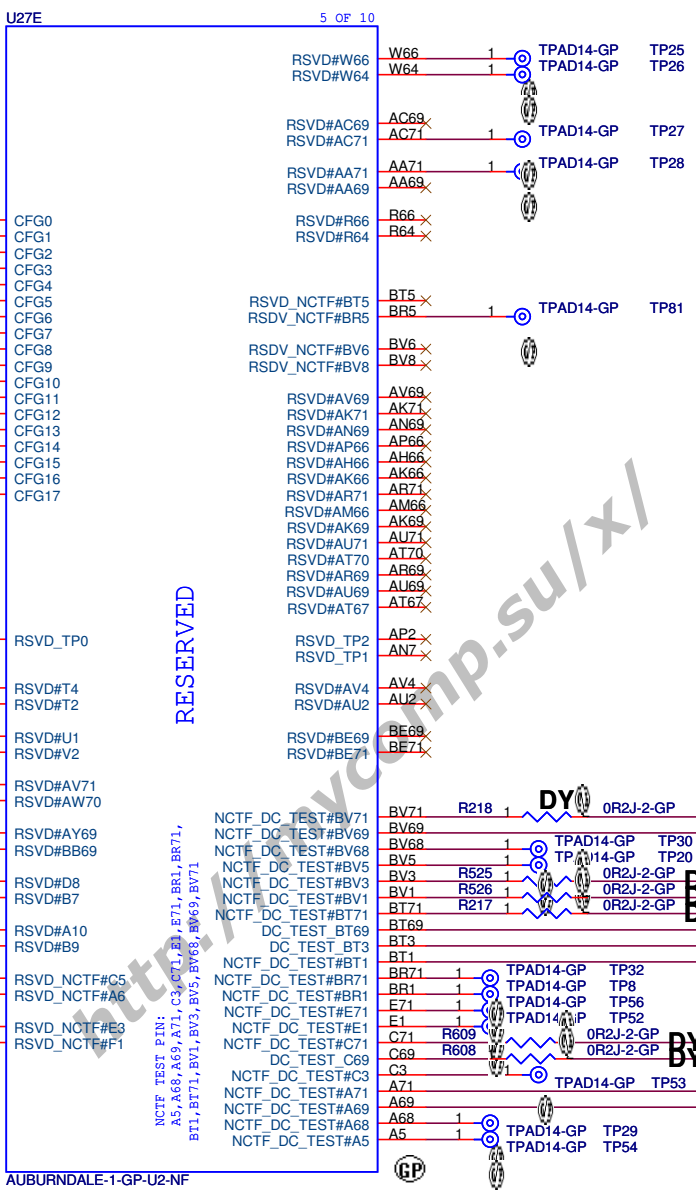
U27E

5 OF 10

CFG0
CFG1
CFG2
CFG3
CFG4
CFG5
CFG6
CFG7
CFG8
CFG9
CFG10
CFG11
CFG12
CFG13
CFG14
CFG15
CFG16
CFG17

RSVD_TP0

RSVD#T4
RSVD#T2

RSVD#U1
RSVD#V2

RSVD#AV71
RSVD#AW70

RSVD#AY69
RSVD#BB69

RSVD#D8
RSVD#B7

RSVD#A10
RSVD#B9

RSVD_NCTF#C5
RSVD_NCTF#A6

RSVD_NCTF#E3
RSVD_NCTF#F1

RESERVED

NCTF TEST PIN:
A5,A68,A69,A71,C3,C71,E1,E71,BR1,BR71,
BT1,BT71,BV1,BV3,BV5,BV68,BV69,BV71

RSVD#W66 W66 1 TPAD14-GP TP25
RSVD#W64 W64 1 TPAD14-GP TP26
RSVD#AC69 AC69
RSVD#AC71 AC71 1 TPAD14-GP TP27
RSVD#AA71 AA71 1 TPAD14-GP TP28
RSVD#AA69 AA69
RSVD#R66 R66
RSVD#R64 R64
RSVD_NCTF#BT5 BT5
RSDV_NCTF#BR5 BR5 1 TPAD14-GP TP81
RSDV_NCTF#BV6 BV6
RSDV_NCTF#BV8 BV8
RSVD#AV69 AV69
RSVD#AK71 AK71
RSVD#AN69 AN69
RSVD#AP66 AP66
RSVD#AH66 AH66
RSVD#AK66 AK66
RSVD#AR71 AR71
RSVD#AM66 AM66
RSVD#AK69 AK69
RSVD#AU71 AU71
RSVD#AT70 AT70
RSVD#AR69 AR69
RSVD#AU69 AU69
RSVD#AT67 AT67
RSVD_TP2 AP2
RSVD_TP1 AN7
RSVD#AV4 AV4
RSVD#AU2 AU2
RSVD#BE69 BE69
RSVD#BE71 BE71
NCTF_DC_TEST#BV71 BV71 R218 1 DY 0R2J-2-GP
NCTF_DC_TEST#BV69 BV69
NCTF_DC_TEST#BV68 BV68 TPAD14-GP TP30
NCTF_DC_TEST#BV5 BV5 TPAD14-GP TP20
NCTF_DC_TEST#BV3 BV3 R525 1 0R2J-2-GP
NCTF_DC_TEST#BV1 BV1 R526 1 0R2J-2-GP
NCTF_DC_TEST#BT71 BT71 R217 1 0R2J-2-GP
DC_TEST_BT69 BT69
DC_TEST_BT3 BT3
NCTF_DC_TEST#BT1 BT1
NCTF_DC_TEST#BR71 BR71 1 TPAD14-GP TP32
NCTF_DC_TEST#BR1 BR1 1 TPAD14-GP TP8
NCTF_DC_TEST#E71 E71 1 TPAD14-GP TP56
NCTF_DC_TEST#E1 E1 1 TPAD14-GP TP52
NCTF_DC_TEST#C71 C71 R609 0R2J-2-GP DY
DC_TEST_C69 C69 R608 0R2J-2-GP DY
NCTF_DC_TEST#C3 C3 1 TPAD14-GP TP53
NCTF_DC_TEST#A71 A71
NCTF_DC_TEST#A69 A69
NCTF_DC_TEST#A68 A68 1 TPAD14-GP TP29
NCTF_DC_TEST#A5 A5 1 TPAD14-GP TP54

AUBURNDALE-1-GP-U2-NF

GP

http://mycomp.su/x/